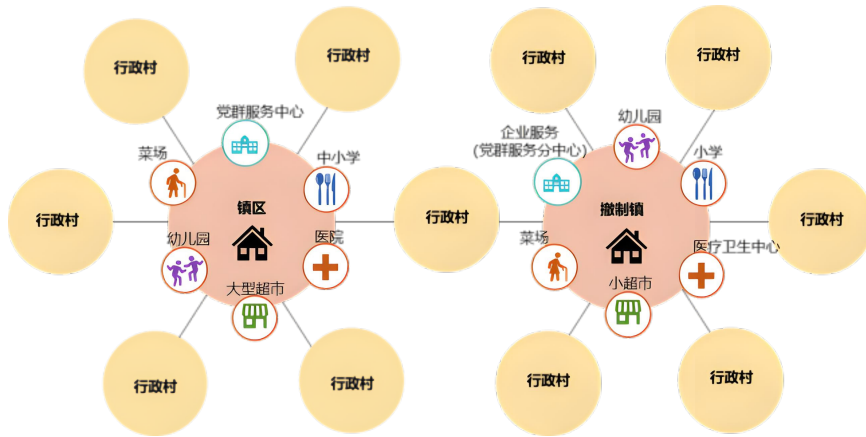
行政村

行政村

党群服务中心

菜场

中小学

镇区

行政村

行政村

幼儿园

医院

大型超市

行政村

行政村

行政村

行政村

幼儿园

企业服务
（党群服务分中心）

小学

撤制镇

菜场

行政村

医疗卫生中心

小超市

行政村

行政村